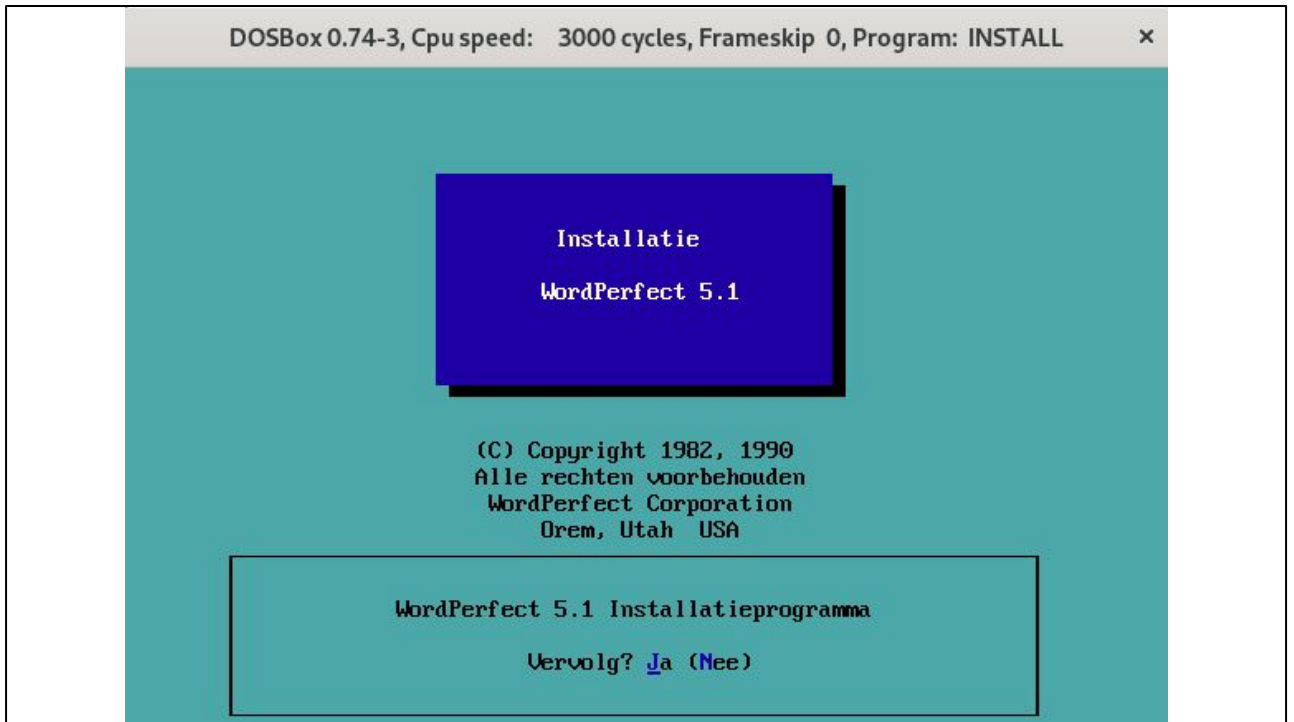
DOSBox 0.74-3, Cpu speed: 3000 cycles, Frameskip 0, Program: INSTALL ×

Installatie

WordPerfect 5.1

(C) Copyright 1982, 1990
Alle rechten voorbehouden
WordPerfect Corporation
Orem, Utah USA

WordPerfect 5.1 Installatieprogramma

Vervolg? Ja (Nee)